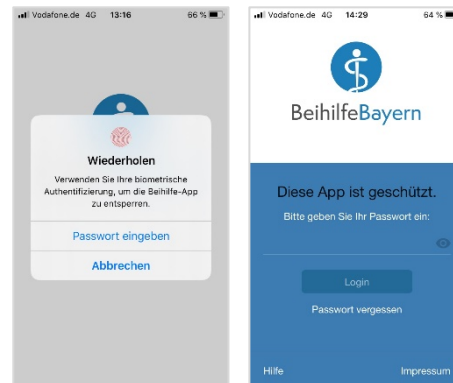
Vodafone.de 4G 13:16 66 %

Wiederholen

Verwenden Sie Ihre biometrische Authentifizierung, um die Beihilfe-App zu entsperren.

Passwort eingeben

Abbrechen

Vodafone.de 4G 14:29 64 %

BeihilfeBayern

Diese App ist geschützt.

Bitte geben Sie Ihr Passwort ein:

Login

Passwort vergessen

Hilfe

Impressum